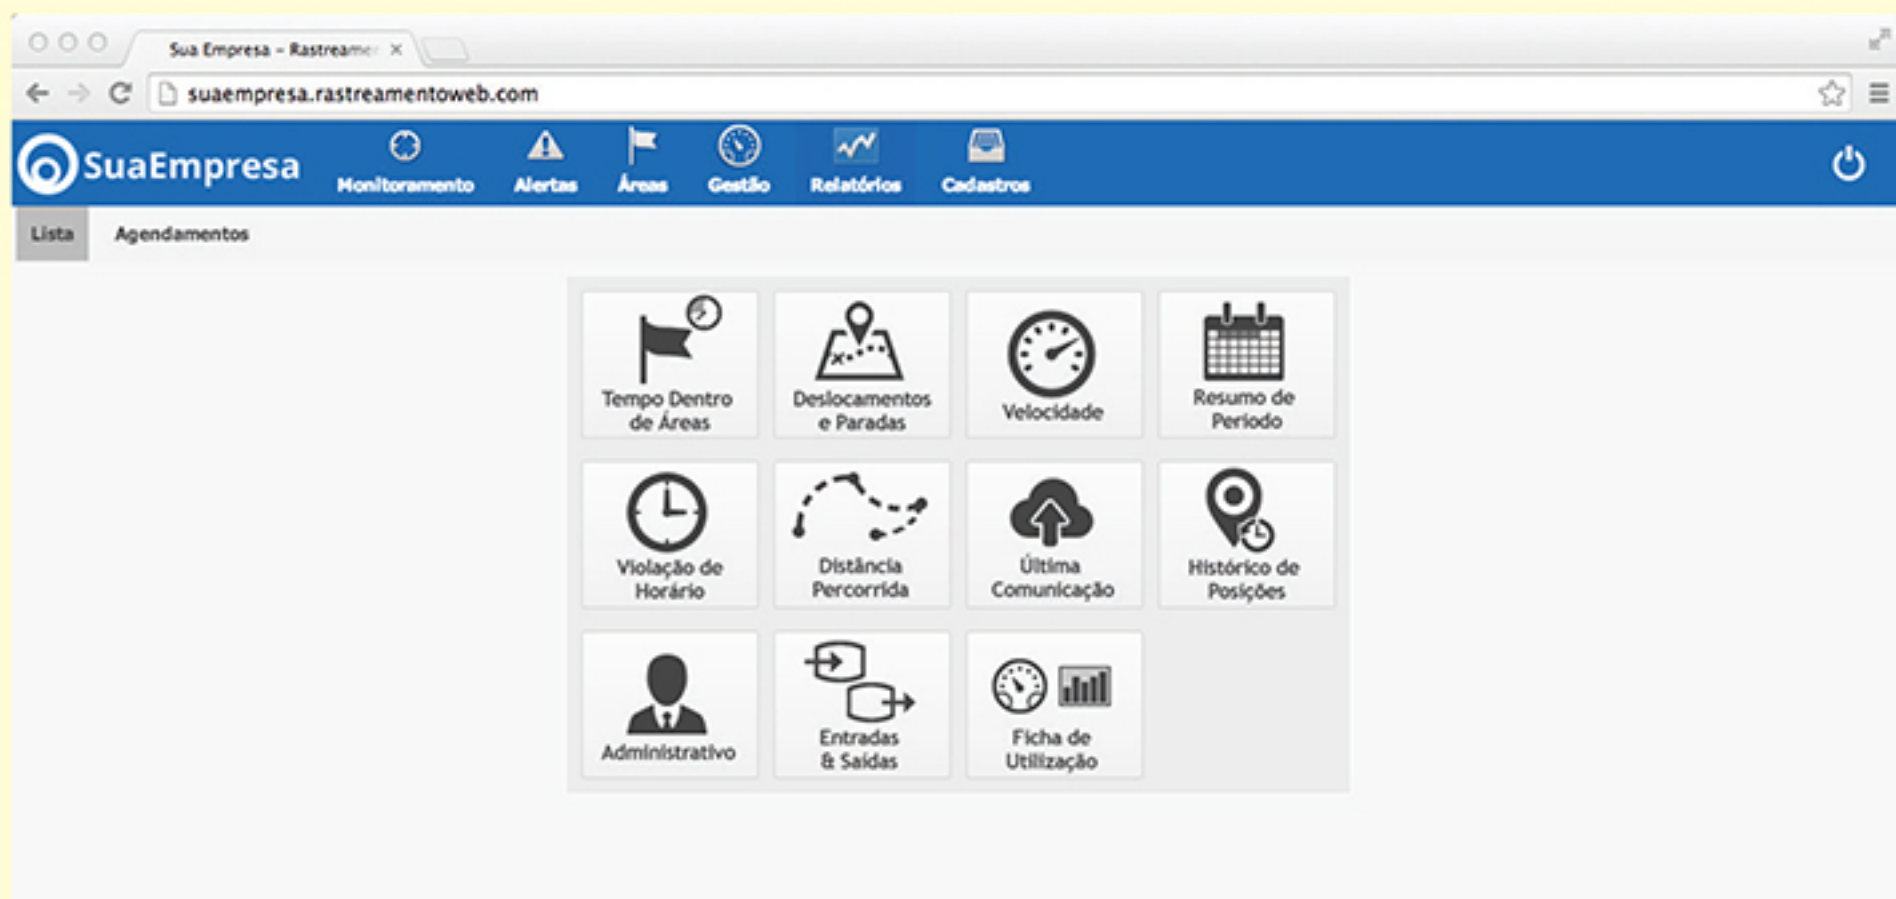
Sua Empresa - Rastreame ×

suaempresa.rastreamentoweb.com

SuaEmpresa

Monitoramento
Alertas
Áreas
Gestão
Relatórios
Cadastros

Lista
Agendamentos

Tempo Dentro de Áreas

Deslocamentos e Paradas

Velocidade

Resumo de Periodo

Violação de Horário

Distância Percorrida

Última Comunicação

Histórico de Posições

Administrativo

Entradas & Saidas

Ficha de Utilização